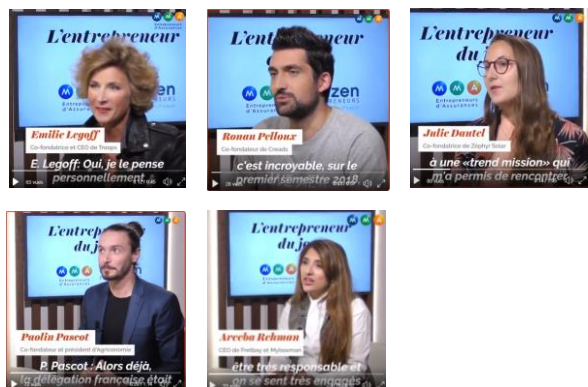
L'entrepreneur
Entrepreneurs d'Assurances
zen
Emilie Legoff
Co-fondatrice et CEO de Troops
E. Legoff: Oui, je le pense personnellement.

L'entrepreneur
zen
Ronan Pelloux
Co-fondateur de Creads
c'est incroyable, sur le premier semestre 2018

L'entrepreneur du j
Entrepreneurs d'Assurances
Julie Dautel
Co-fondatrice de Zéphyr Solar
à une «trend mission» qui m'a permis de rencontrer

L'entrepreneur du j
Entrepreneurs d'Assurances
Paolin Pascot
Co-fondateur et président d'Agricool
P. Pascot : Alors déjà, la délégation française était

L'entrepreneur du j
Entrepreneurs d'Assurances
Areeba Rehman
CEO de Fretbay et Mybusman
être très responsable et on se sent très engagés